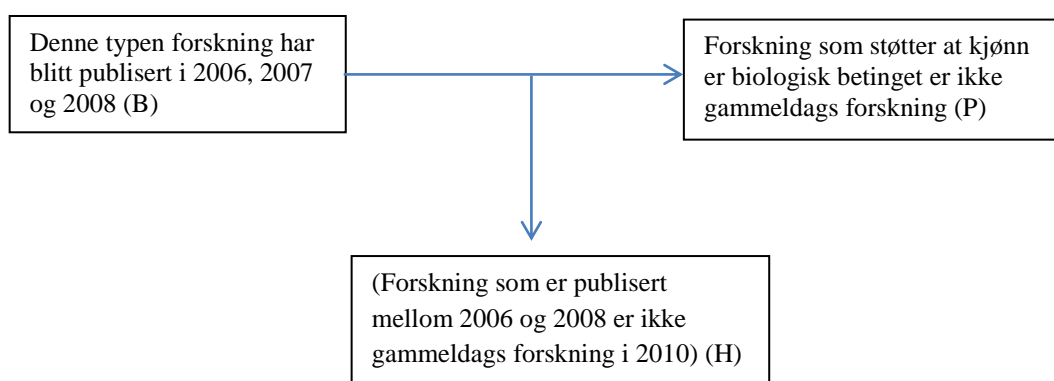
Denne typen forskning har blitt publisert i 2006, 2007 og 2008 (B)

Forskning som støtter at kjønn er biologisk betinget er ikke gammeldags forskning (P)

(Forskning som er publisert mellom 2006 og 2008 er ikke gammeldags forskning i 2010) (H)